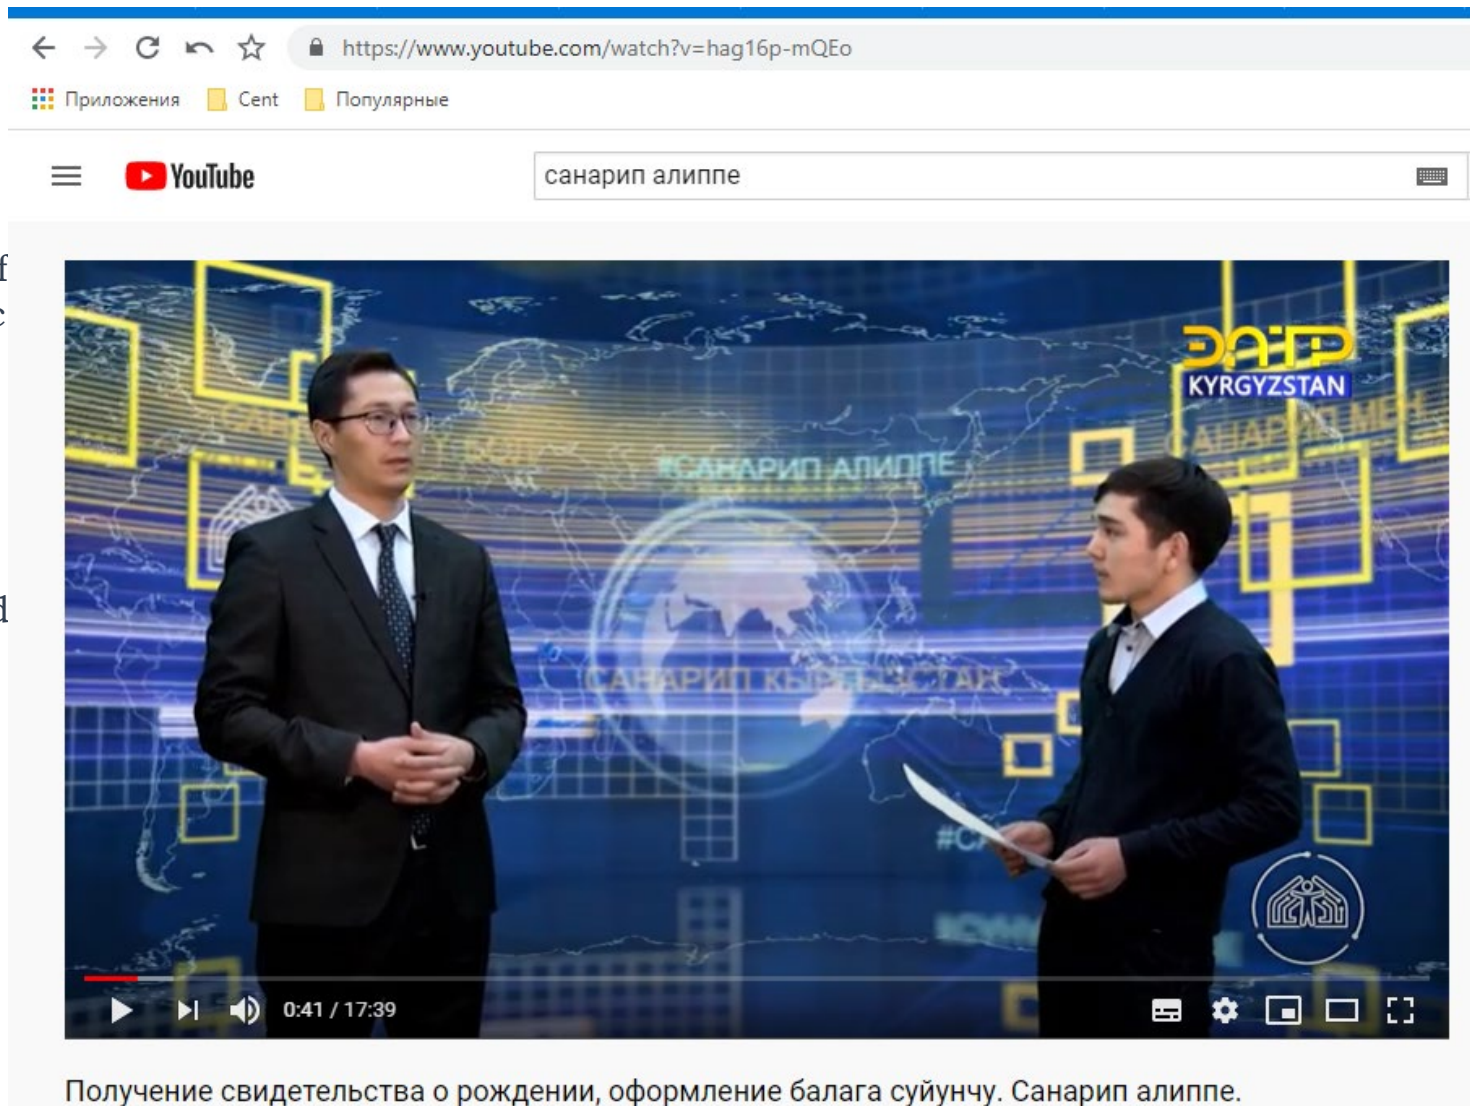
https://www.youtube.com/watch?v=hag16p-mQEo

Приложения Cent Популярные

YouTube

санарип алиппе

ЭЛТР
KYRGYZSTAN

#САНАРИП АЛИППЕ

САНАРИП КЫРГЫЗСТАН

0:41 / 17:39

Получение свидетельства о рождении, оформление балага суйунчу. Санарип алиппе.